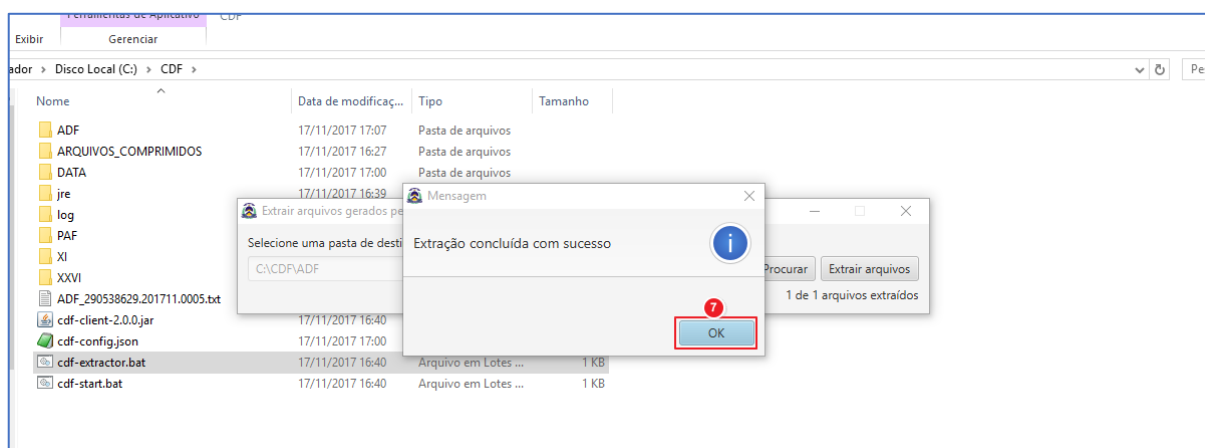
Ferramentas de Aplicativo CDF
Exibir Gerenciar
ador › Disco Local (C:) › CDF ›
Pe

| Nome | Data de modificaç... | Tipo | Tamanho |
|---|---|---|---|
| ADF | 17/11/2017 17:07 | Pasta de arquivos | |
| ARQUIVOS_COMPRIMIDOS | 17/11/2017 16:27 | Pasta de arquivos | |
| DATA | 17/11/2017 17:00 | Pasta de arquivos | |
| jre | 17/11/2017 16:39 | | |
| log | | | |
| PAF | | | |
| XI | | | |
| XXVI | | | |
| ADF_290538629.201711.0005.txt | | | |
| cdf-client-2.0.0.jar | 17/11/2017 16:40 | | |
| cdf-config.json | 17/11/2017 17:00 | | |
| cdf-extractor.bat | 17/11/2017 16:40 | Arquivo em Lotes ... | 1 KB |
| cdf-start.bat | 17/11/2017 16:40 | Arquivo em Lotes ... | 1 KB |

Extrair arquivos gerados pe
Selecione uma pasta de desti
C:\CDF\ADF
Procurar
Extrair arquivos
1 de 1 arquivos extraídos

Mensagem
Extração concluída com sucesso
7
OK